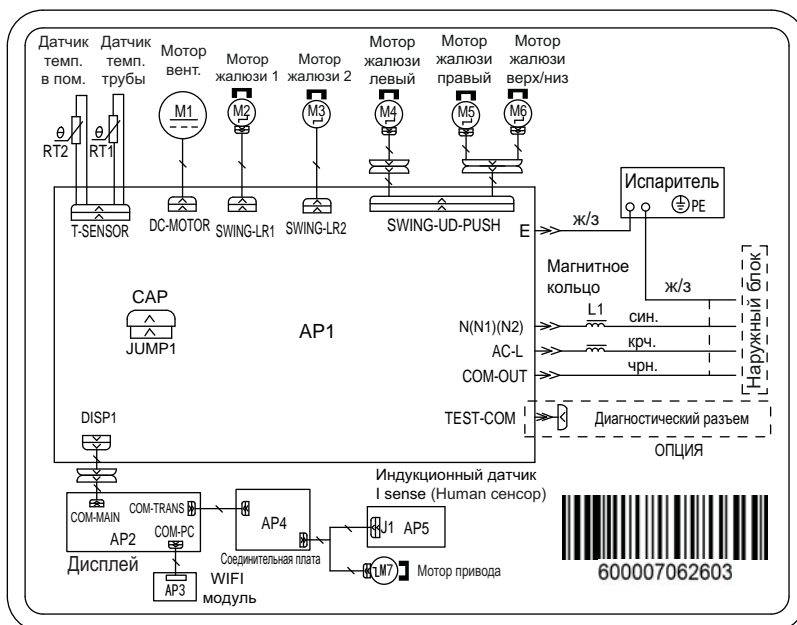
Датчик темп. в пом.

Датчик темп. трубы

Мотор вент.

Мотор жалюзи 1

Мотор жалюзи 2

Мотор жалюзи левый

Мотор жалюзи правый

Мотор жалюзи верх/низ

$\theta$ RT2

$\theta$ RT1

M1

M2

M3

M4

M5

M6

T-SENSOR

DC-MOTOR

SWING-LR1

SWING-LR2

SWING-UD-PUSH

Испаритель

PE

E

ж/з

Магнитное кольцо

ж/з

Наружный блок

CAP

JUMP1

AP1

N(N1)(N2)

L1

син.

AC-L

крч.

COM-OUT

чрн.

TEST-COM

Диагностический разъем

ОПЦИЯ

DISP1

Индукционный датчик I sense (Human сенсор)

COM-MAIN

COM-TRANS

AP4

J1

AP5

AP2

COM-PC

Дисплей

Соединительная плата

M7

Мотор привода

AP3

WIFI модуль

600007062603